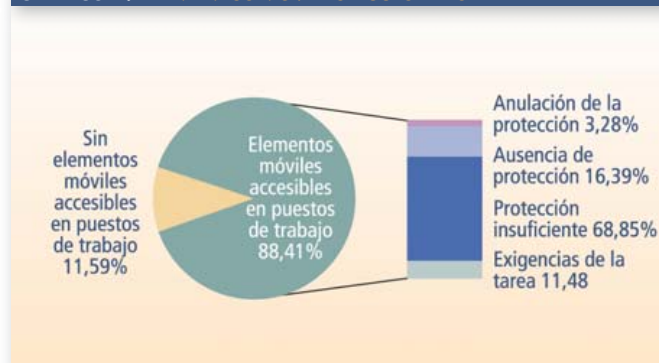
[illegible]

Sin elementos móviles accesibles en puestos de trabajo 11,59%

Elementos móviles accesibles en puestos de trabajo 88,41%

Anulación de la protección 3,28%

Ausencia de protección 16,39%

Protección insuficiente 68,85%

Exigencias de la tarea 11,48